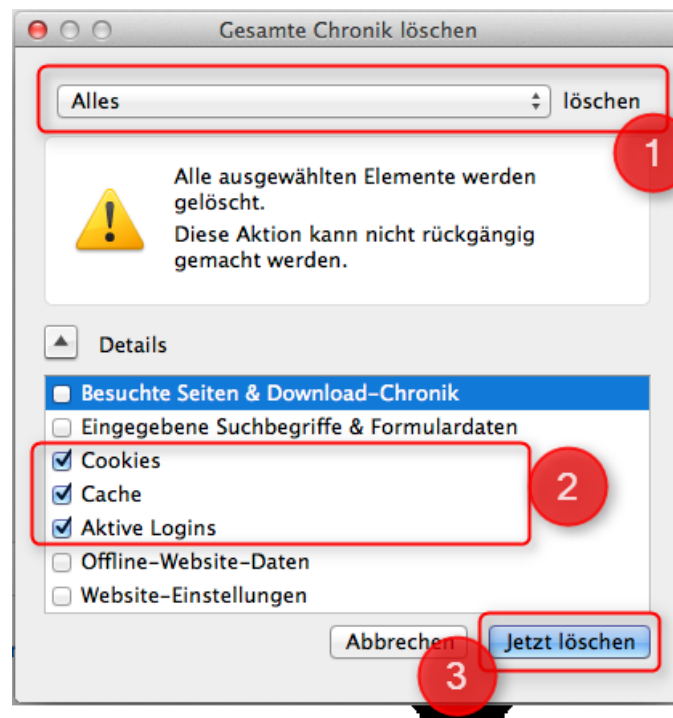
Gesamte Chronik löschen

Alles löschen

1

Alle ausgewählten Elemente werden gelöscht.
Diese Aktion kann nicht rückgängig gemacht werden.

Details

Besuchte Seiten & Download-Chronik
Eingegebene Suchbegriffe & Formulardaten
Cookies
Cache
Aktive Logins
Offline-Website-Daten
Website-Einstellungen

2

Abbrechen
Jetzt löschen

3